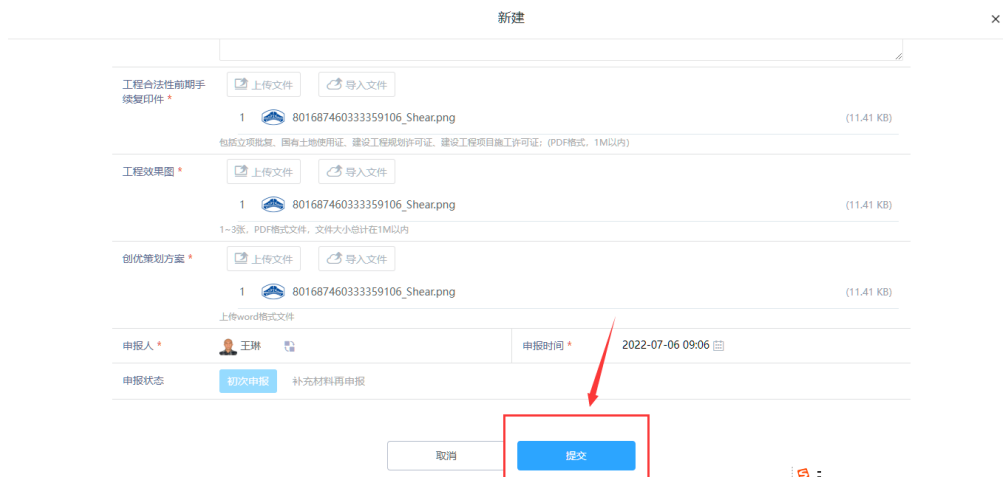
新建

×

工程合法性前期手续复印件 *

上传文件　导入文件

1　801687460333359106_Shear.png　(11.41 KB)

包括立项批复，国有土地使用证，建设工程规划许可证，建设工程项目施工许可证；(PDF格式，1M以内)

工程效果图 *

上传文件　导入文件

1　801687460333359106_Shear.png　(11.41 KB)

1~3张，PDF格式文件，文件大小总计在1M以内

创优策划方案 *

上传文件　导入文件

1　801687460333359106_Shear.png　(11.41 KB)

上传word格式文件

申报人 *　王琳

申报时间 *　2022-07-06 09:06

申报状态　初次申报　补充材料再申报

取消　提交